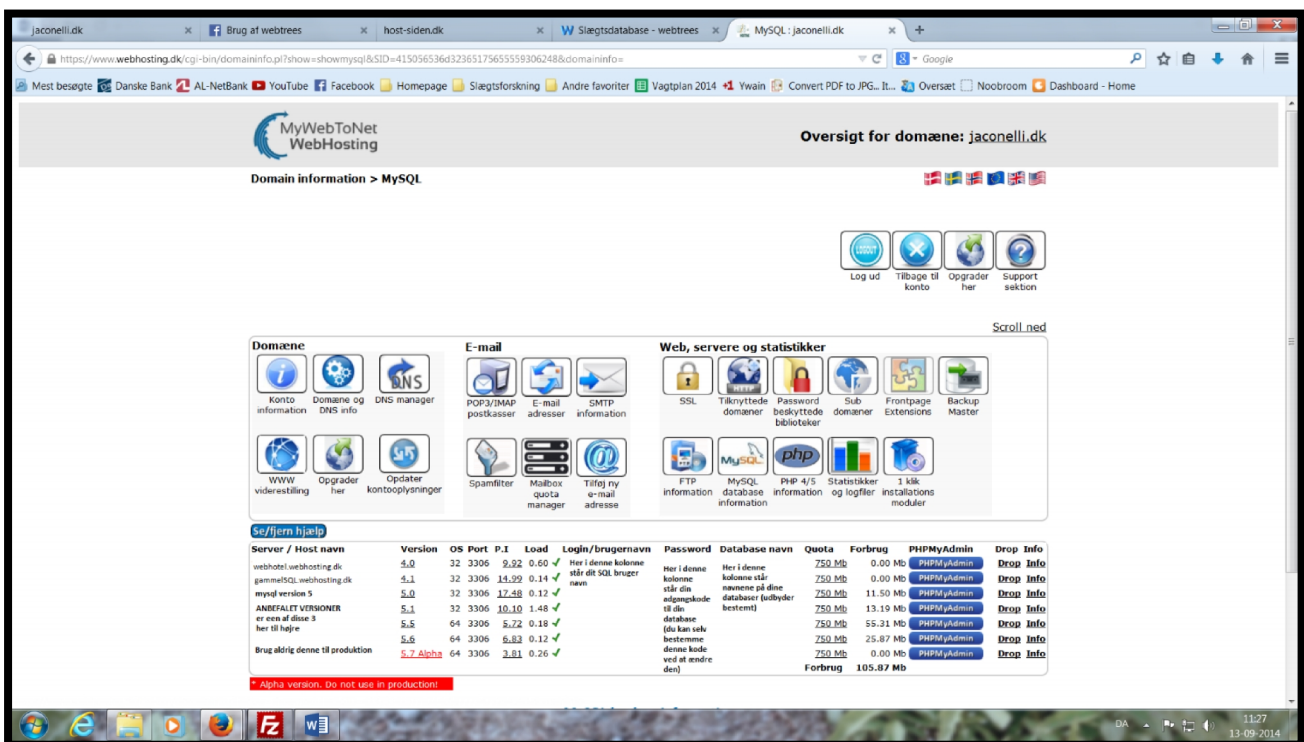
jaconelli.dk × Brug af webtrees × host-siden.dk × Slægtsdatabase - webtrees × MySQL : jaconelli.dk × +

https://www.webhosting.dk/cgi-bin/domaininfo.pl?show=showmysql&SID=415056536d323651756555930624 8&domaininfo=

Google

Mest besøgte Danske Bank AL-NetBank YouTube Facebook Homepage Slægtsforskning Andre favoriter Vagtplan 2014 Ywain Convert PDF to JPG... It... Oversæt Noobroom Dashboard - Home

MyWebToNet WebHosting

Oversigt for domæne: jaconelli.dk

Domain information > MySQL

Log ud | Tilbage til konto | Opgrader her | Support sektion

Scroll ned

Domæne

Konto information | Domæne og DNS info | DNS manager

WWW viderestilling | Opgrader her | Opdater kontooplysninger

E-mail

POP3/IMAP postkasser | E-mail adresser | SMTP information

Spamfilter | Mailbox quota manager | Tilføj ny e-mail adresse

Web, servere og statistikker

SSL | Tilknyttede domæner | Password beskyttede biblioteker | Sub domæner | Frontpage Extensions | Backup Master

FTP information | MySQL database information | PHP 4/5 information | Statistikker og logfiler | 1 klik installations moduler

Se/fjern hjælp

| Server / Host navn | Version | OS | Port | P.I | Load | Login/brugernavn | Password | Database navn | Quota | Forbrug | PHPMyAdmin | Drop | Info |
|---|---|---|---|---|---|---|---|---|---|---|---|---|---|
| webhotel.webhosting.dk | 4.0 | 32 | 3306 | 9.92 | 0.60 | Her i denne kolonne står dit SQL bruger navn | Her i denne kolonne står din adgangskode til din database (du kan selv bestemme denne kode ved at ændre den) | Her i denne kolonne står navnene på dine databaser (udbyder bestemt) | 750 Mb | 0.00 Mb | PHPMyAdmin | Drop | Info |
| gammelSQL.webhosting.dk | 4.1 | 32 | 3306 | 14.99 | 0.14 | | | | 750 Mb | 0.00 Mb | PHPMyAdmin | Drop | Info |
| mysql version 5 | 5.0 | 32 | 3306 | 17.48 | 0.12 | | | | 750 Mb | 11.50 Mb | PHPMyAdmin | Drop | Info |
| ANBEFALET VERSIONER er een af disse 3 her til højre | 5.1 | 32 | 3306 | 10.10 | 1.48 | | | | 750 Mb | 13.19 Mb | PHPMyAdmin | Drop | Info |
| | 5.5 | 64 | 3306 | 5.72 | 0.18 | | | | 750 Mb | 55.31 Mb | PHPMyAdmin | Drop | Info |
| | 5.6 | 64 | 3306 | 6.83 | 0.12 | | | | 750 Mb | 25.87 Mb | PHPMyAdmin | Drop | Info |
| Brug aldrig denne til produktion | 5.7 Alpha | 64 | 3306 | 3.81 | 0.26 | | | | 750 Mb | 0.00 Mb | PHPMyAdmin | Drop | Info |
| | | | | | | | | | Forbrug | 105.87 Mb | | | |

* Alpha version. Do not use in production!

DA 11:27 13-09-2014